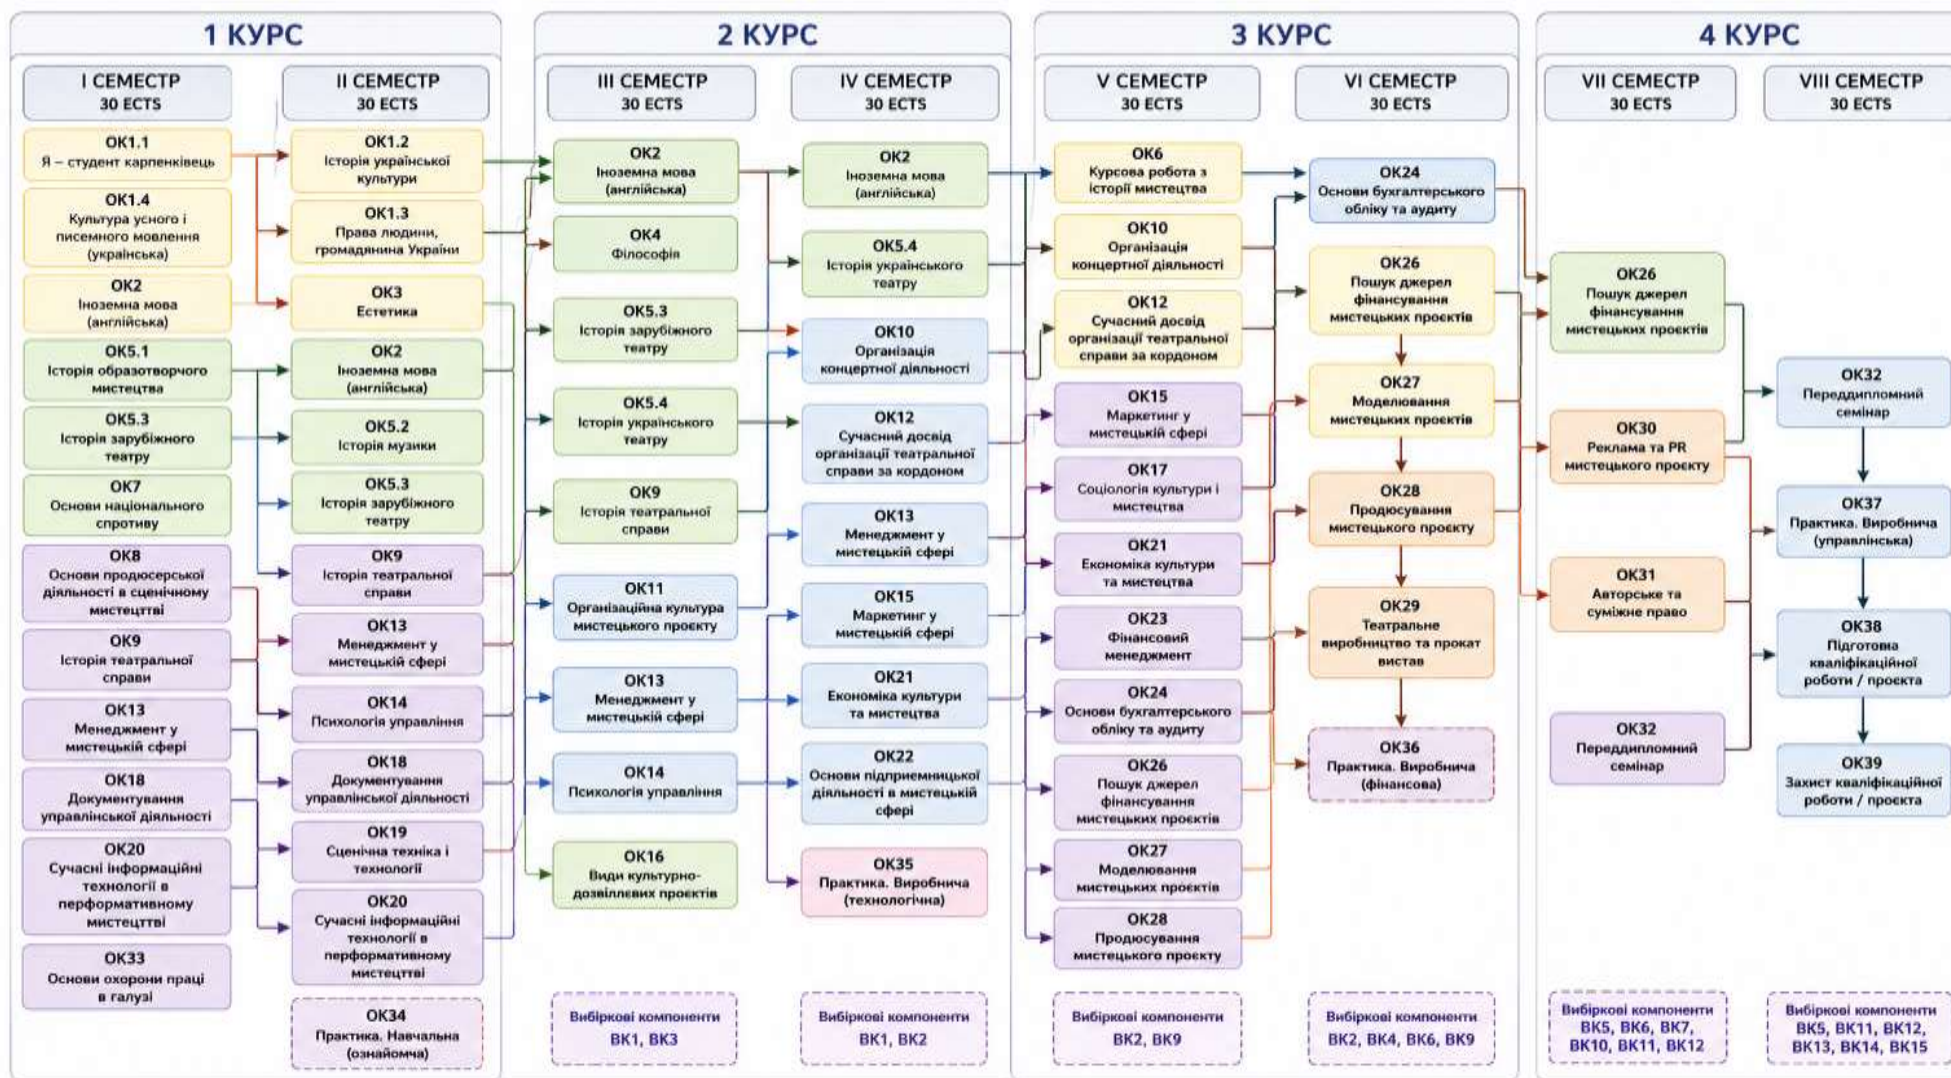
1 КУРС

I СЕМЕСТР
30 ECTS

ОК1.1
Я – студент карпенківець

ОК1.4
Культура усного і писемного мовлення (українська)

ОК2
Іноземна мова (англійська)

ОК5.1
Історія образотворчого мистецтва

ОК5.3
Історія зарубіжного театру

ОК7
Основи національного спротиву

ОК8
Основи продюсерської діяльності в сценічному мистецтві

ОК9
Історія театральної справи

ОК13
Менеджмент у мистецькій сфері

ОК18
Документування управлінської діяльності

ОК20
Сучасні інформаційні технології в перформативному мистецтві

ОК33
Основи охорони праці в галузі

II СЕМЕСТР
30 ECTS

ОК1.2
Історія української культури

ОК1.3
Права людини, громадянина України

ОК3
Естетика

ОК2
Іноземна мова (англійська)

ОК5.2
Історія музики

ОК5.3
Історія зарубіжного театру

ОК9
Історія театральної справи

ОК13
Менеджмент у мистецькій сфері

ОК14
Психологія управління

ОК18
Документування управлінської діяльності

ОК19
Сценічна техніка і технології

ОК20
Сучасні інформаційні технології в перформативному мистецтві

ОК34
Практика. Навчальна (ознайомча)

2 КУРС

III СЕМЕСТР
30 ECTS

ОК2
Іноземна мова (англійська)

ОК4
Філософія

ОК5.3
Історія зарубіжного театру

ОК5.4
Історія українського театру

ОК9
Історія театральної справи

ОК11
Організаційна культура мистецького проєкту

ОК13
Менеджмент у мистецькій сфері

ОК14
Психологія управління

ОК16
Види культурно-дозвіллєвих проєктів

Вибіркові компоненти
ВК1, ВК3

IV СЕМЕСТР
30 ECTS

ОК2
Іноземна мова (англійська)

ОК5.4
Історія українського театру

ОК10
Організація концертної діяльності

ОК12
Сучасний досвід організації театральної справи за кордоном

ОК13
Менеджмент у мистецькій сфері

ОК15
Маркетинг у мистецькій сфері

ОК21
Економіка культури та мистецтва

ОК22
Основи підприємницької діяльності в мистецькій сфері

ОК35
Практика. Виробнича (технологічна)

Вибіркові компоненти
ВК1, ВК2

3 КУРС

V СЕМЕСТР
30 ECTS

ОК6
Курсова робота з історії мистецтва

ОК10
Організація концертної діяльності

ОК12
Сучасний досвід організації театральної справи за кордоном

ОК15
Маркетинг у мистецькій сфері

ОК17
Соціологія культури і мистецтва

ОК21
Економіка культури та мистецтва

ОК23
Фінансовий менеджмент

ОК24
Основи бухгалтерського обліку та аудиту

ОК26
Пошук джерел фінансування мистецьких проєктів

ОК27
Моделювання мистецьких проєктів

ОК28
Продюсування мистецького проєкту

Вибіркові компоненти
ВК2, ВК9

VI СЕМЕСТР
30 ECTS

ОК24
Основи бухгалтерського обліку та аудиту

ОК26
Пошук джерел фінансування мистецьких проєктів

ОК27
Моделювання мистецьких проєктів

ОК28
Продюсування мистецького проєкту

ОК29
Театральне виробництво та прокат вистав

ОК36
Практика. Виробнича (фінансова)

Вибіркові компоненти
ВК2, ВК4, ВК6, ВК9

4 КУРС

VII СЕМЕСТР
30 ECTS

ОК26
Пошук джерел фінансування мистецьких проєктів

ОК30
Реклама та PR мистецького проєкту

ОК31
Авторське та суміжне право

ОК32
Переддипломний семінар

Вибіркові компоненти
ВК5, ВК6, ВК7, ВК10, ВК11, ВК12

VIII СЕМЕСТР
30 ECTS

ОК32
Переддипломний семінар

ОК37
Практика. Виробнича (управлінська)

ОК38
Підготовка кваліфікаційної роботи / проєкта

ОК39
Захист кваліфікаційної роботи / проєкта

Вибіркові компоненти
ВК5, ВК11, ВК12, ВК13, ВК14, ВК15